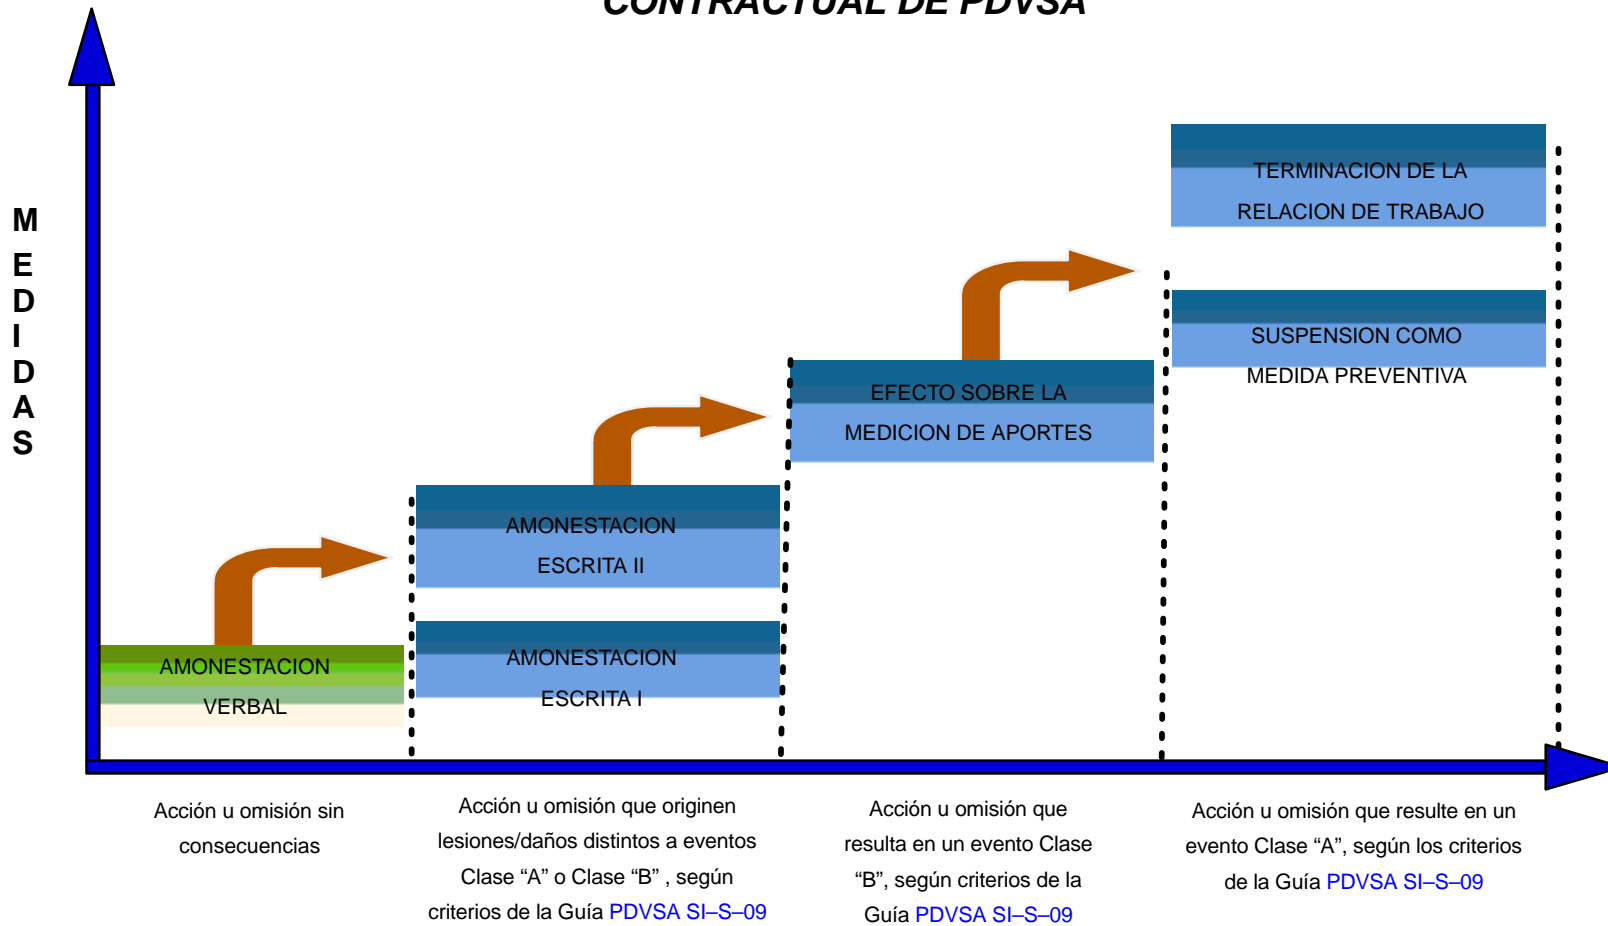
CONTRACTUAL DE PDVSA

M
E
D
I
D
A
S

TERMINACION DE LA RELACION DE TRABAJO

SUSPENSION COMO MEDIDA PREVENTIVA

EFECTO SOBRE LA MEDICION DE APORTES

AMONESTACION ESCRITA II

AMONESTACION ESCRITA I

AMONESTACION VERBAL

Acción u omisión sin consecuencias

Acción u omisión que originen lesiones/daños distintos a eventos Clase “A” o Clase “B” , según criterios de la Guía PDVSA SI–S–09

Acción u omisión que resulta en un evento Clase “B”, según criterios de la Guía PDVSA SI–S–09

Acción u omisión que resulte en un evento Clase “A”, según los criterios de la Guía PDVSA SI–S–09